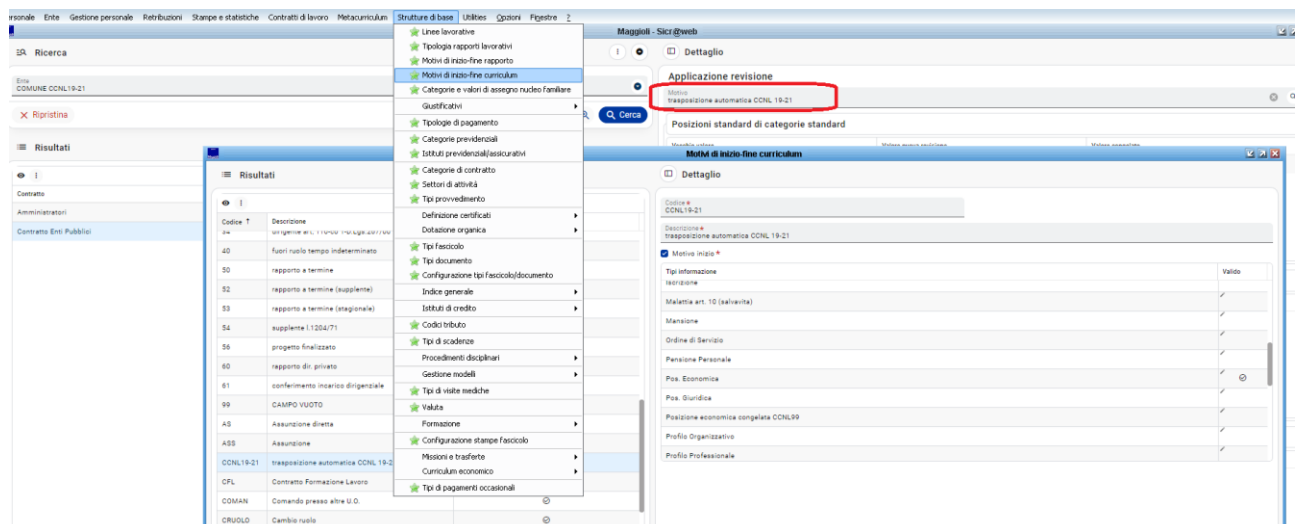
rsonale Ente Gestione personale Retribuzioni Stampe e statistiche Contratti di lavoro Metacurriculum Strutture di base Utilities Opzioni Finestre ?

Maggioli - Sicr@web

Ricerca

Ente
COMUNE CCNL19-21

Ripristina

Cerca

Risultati

Contratto
Amministratori
Contratto Enti Pubblici

Linee lavorative
Tipologia rapporti lavorativi
Motivi di inizio-fine rapporto
Motivi di inizio-fine curriculum
Categorie e valori di assegno nucleo familiare
Giustificativi
Tipologie di pagamento
Categorie previdenziali
Istituti previdenziali/assicurativi
Categorie di contratto
Settori di attività
Tipi provvedimento
Definizione certificati
Dotazione organica
Tipi fascicolo
Tipi documento
Configurazione tipi fascicolo/documento
Indice generale
Istituti di credito
Codici tributo
Tipi di scadenze
Procedimenti disciplinari
Gestione modelli
Tipi di visite mediche
Valuta
Formazione
Configurazione stampe fascicolo
Missioni e trasferte
Curriculum economico
Tipi di pagamenti occasionali

Dettaglio

Applicazione revisione

Motivo
trasposizione automatica CCNL 19-21

Posizioni standard di categorie standard

Motivi di inizio-fine curriculum

Risultati

| Codice ↑ | Descrizione |
|---|---|
| 34 | dirigente art. 110-co 1-d.Lgs 267/00 |
| 40 | fuori ruolo tempo indeterminato |
| 50 | rapporto a termine |
| 52 | rapporto a termine (supplente) |
| 53 | rapporto a termine (stagionale) |
| 54 | supplente l.1204/71 |
| 56 | progetto finalizzato |
| 60 | rapporto dir. privato |
| 61 | conferimento incarico dirigenziale |
| 99 | CAMPO VUOTO |
| AS | Assunzione diretta |
| ASS | Assunzione |
| CCNL19-21 | trasposizione automatica CCNL 19-2 |
| CFL | Contratto Formazione Lavoro |
| COMAN | Comando presso altre U.O. |
| CRUOLO | Cambio ruolo |

Dettaglio

Codice *
CCNL19-21

Descrizione *
trasposizione automatica CCNL 19-21

Motivo inizio *

| Tipi informazione | Valido |
|---|---|
| Iscrizione | |
| Malattia art. 10 (salvavita) | |
| Mansione | |
| Ordine di Servizio | |
| Pensione Personale | |
| Pos. Economica | ⊘ |
| Pos. Giuridica | |
| Posizione economica congelata CCNL99 | |
| Profilo Organizzativo | |
| Profilo Professionale | |